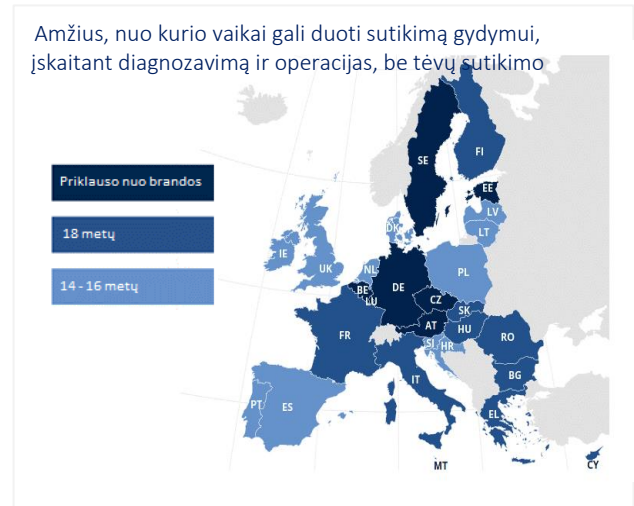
Amžius, nuo kurio vaikai gali duoti sutikimą gydymui, įskaitant diagnozavimą ir operacijas, be tėvų sutikimo

Priklauso nuo brandos

18 metų

14 - 16 metų

SE
FI
EE
LV
LT
DK
IE
UK
NL
PL
BE
LU
DE
CZ
SK
FR
AT
HU
RO
SI
HR
IT
BG
PT
ES
EL
MT
CY